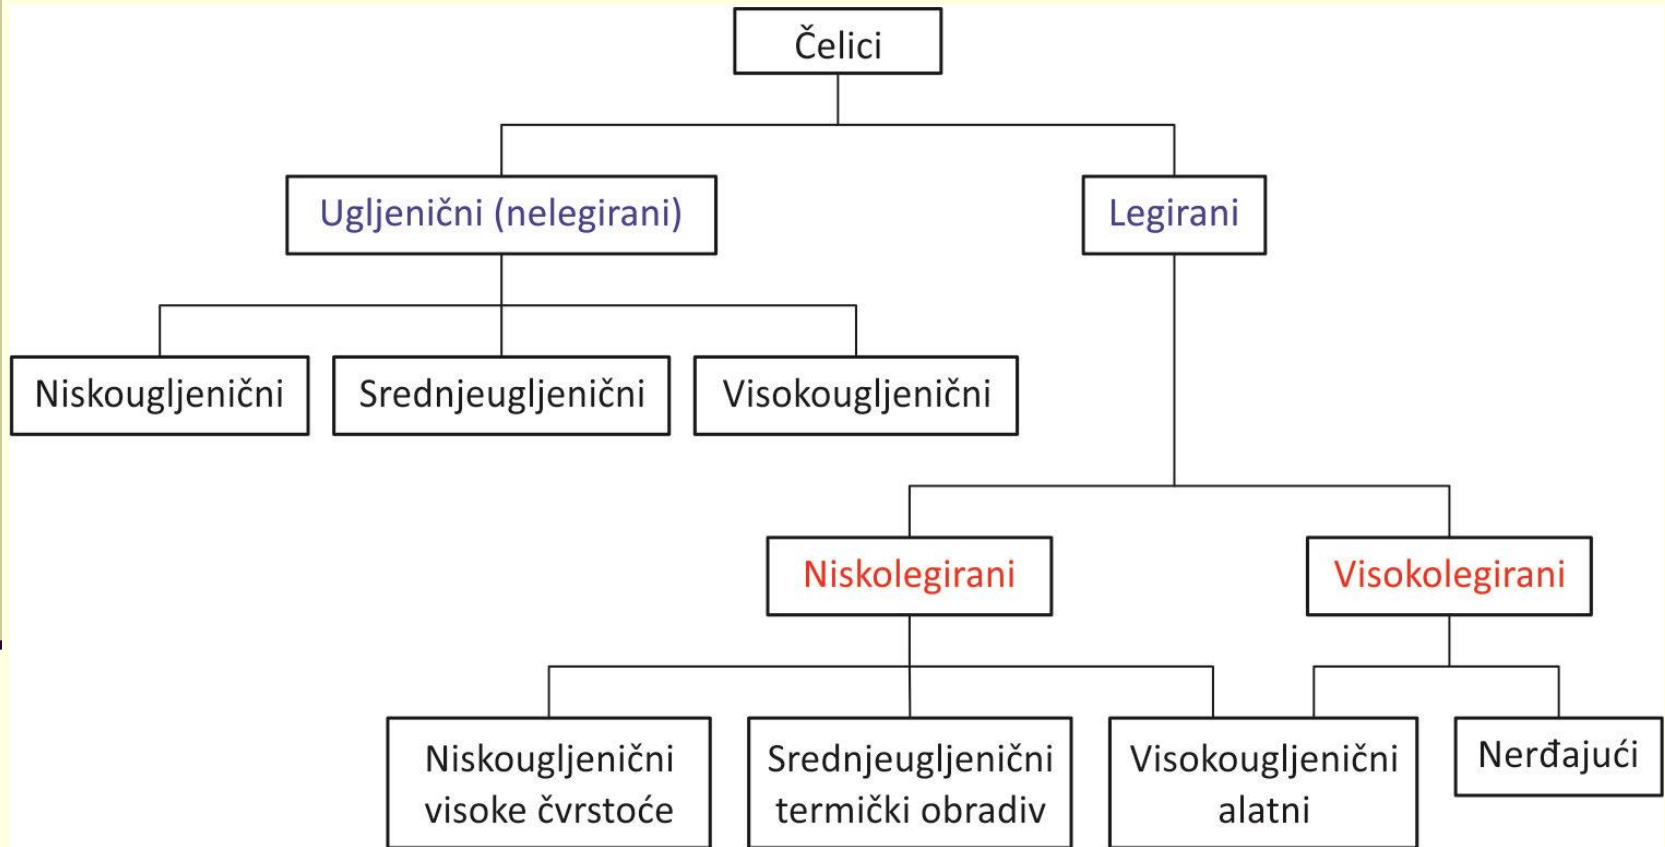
Čelici

Ugljenični (nelegirani)

Legirani

Niskougljenični

Srednjeugljenični

Visokougljenični

Niskolegirani

Visokolegirani

Niskougljenični visoke čvrstoće

Srednjeugljenični termički obradiv

Visokougljenični alatni

Nerđajući